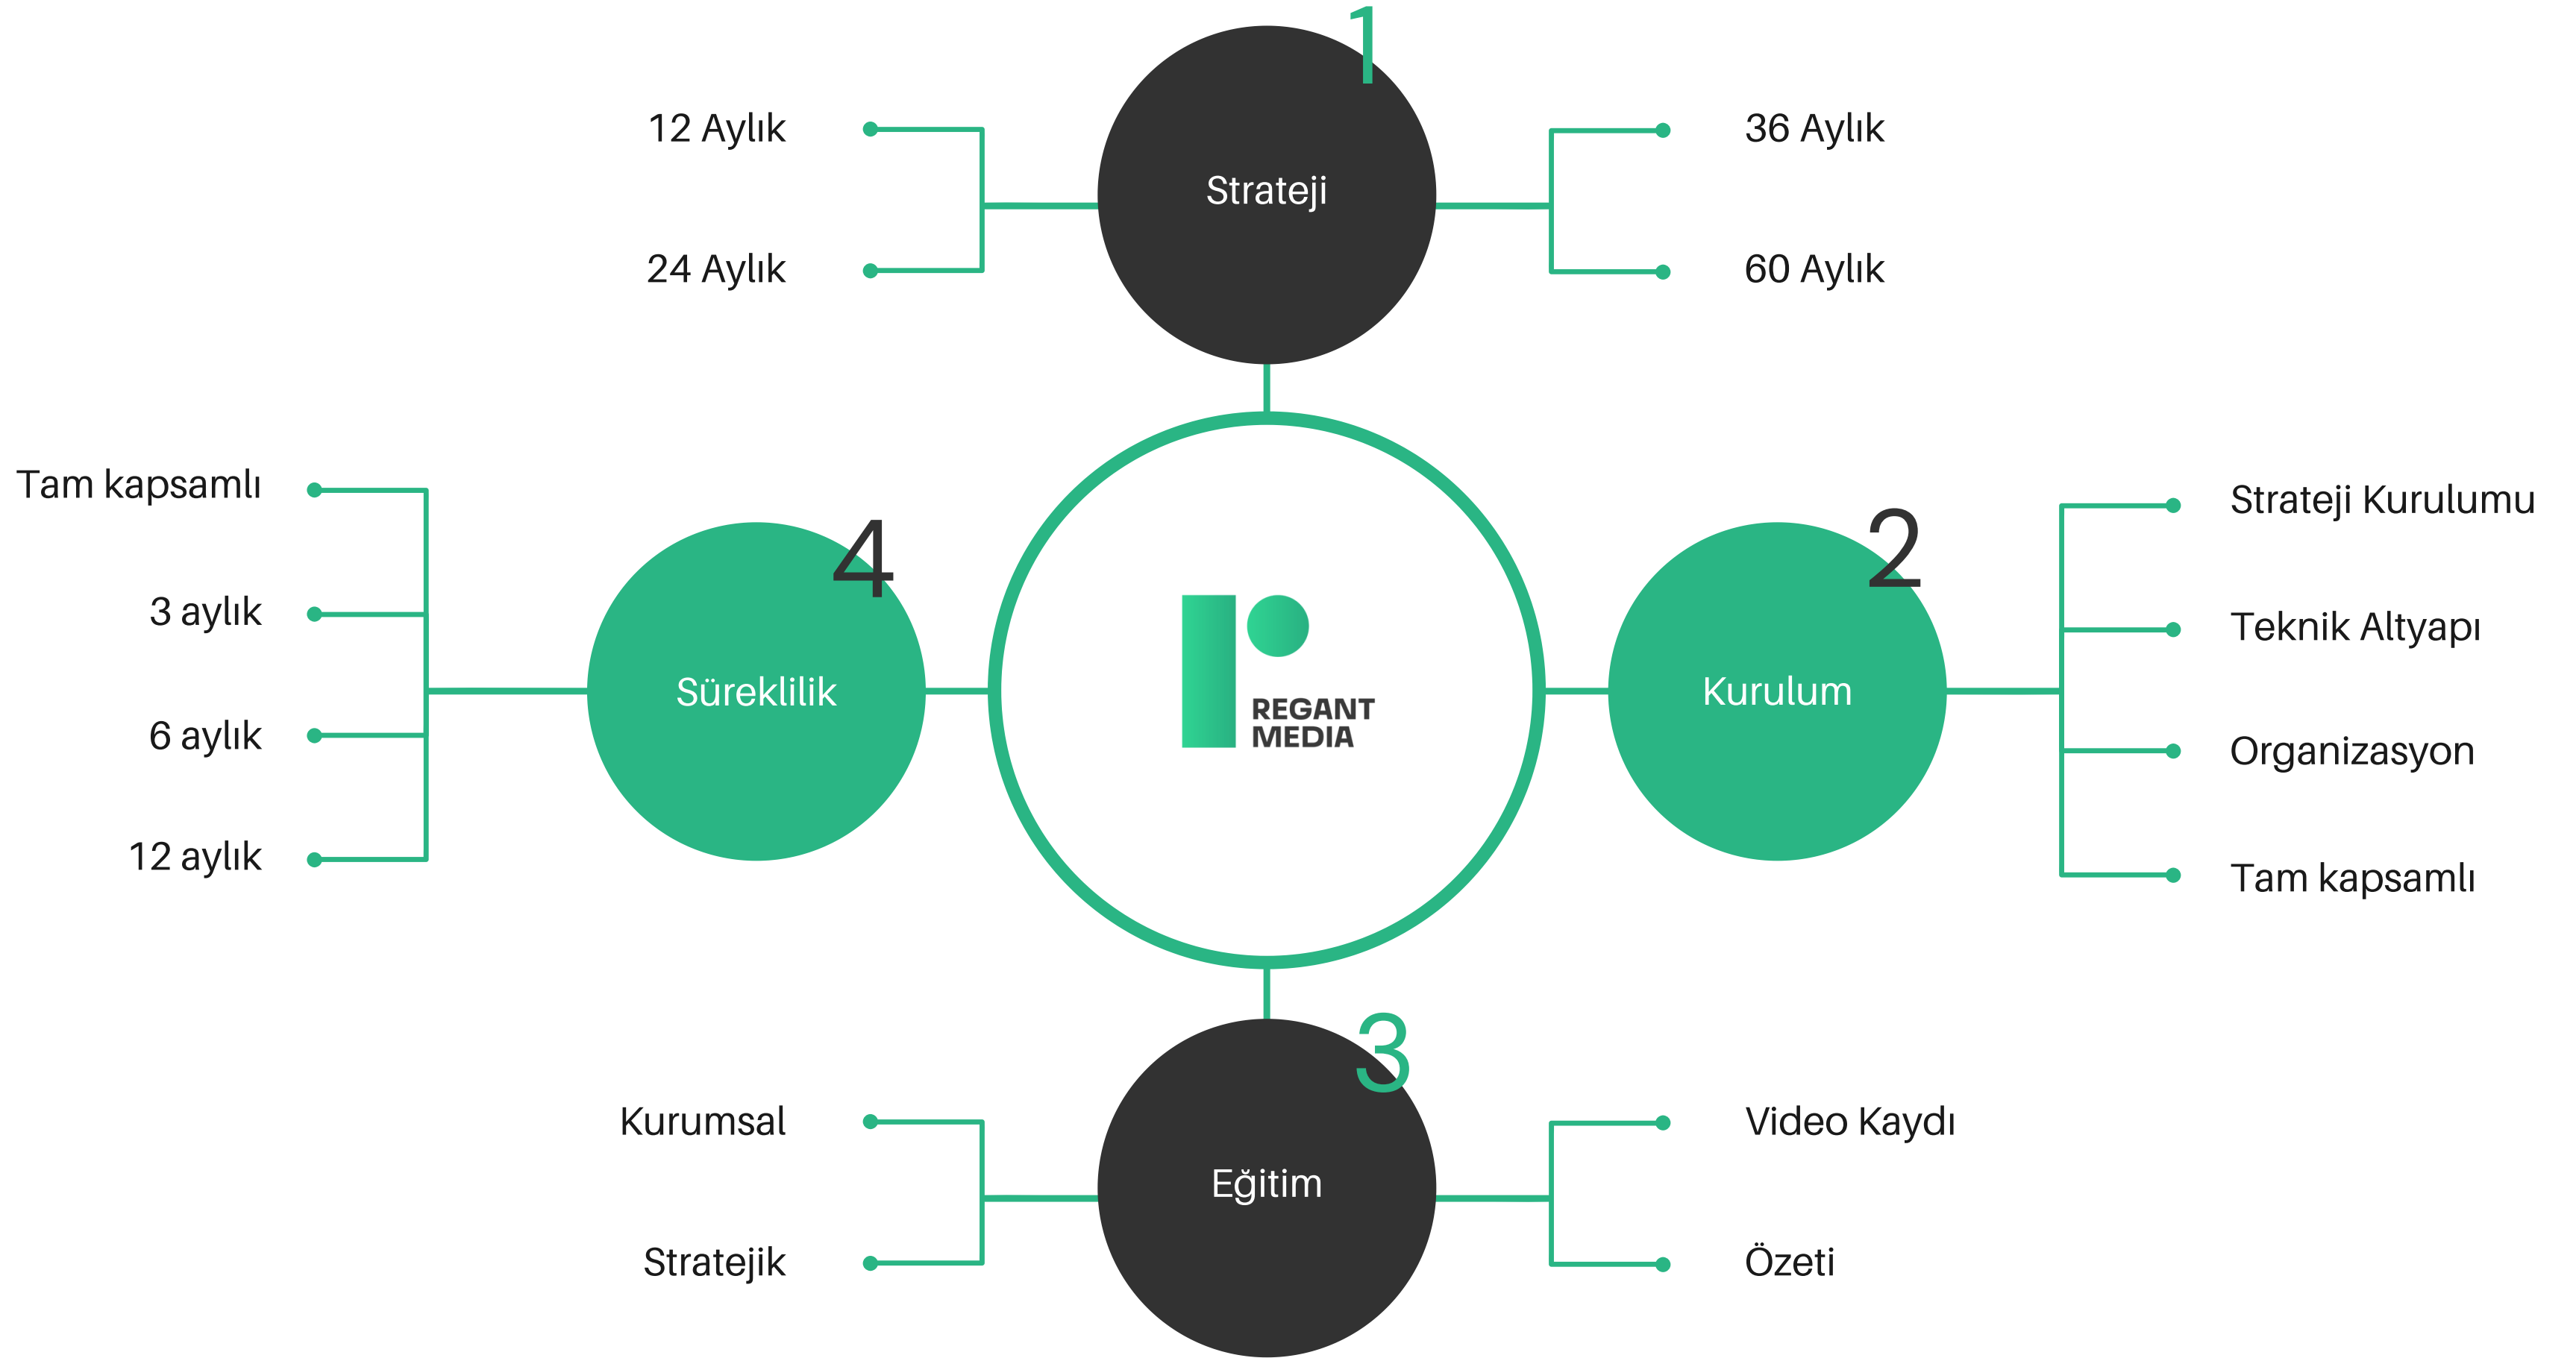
1
Strateji
12 Aylık
24 Aylık
36 Aylık
60 Aylık

REGANT MEDIA

4
Süreklilik
Tam kapsamlı
3 aylık
6 aylık
12 aylık

2
Kurulum
Strateji Kurulumu
Teknik Altyapı
Organizasyon
Tam kapsamlı

3
Eğitim
Kurumsal
Stratejik
Video Kaydı
Özeti